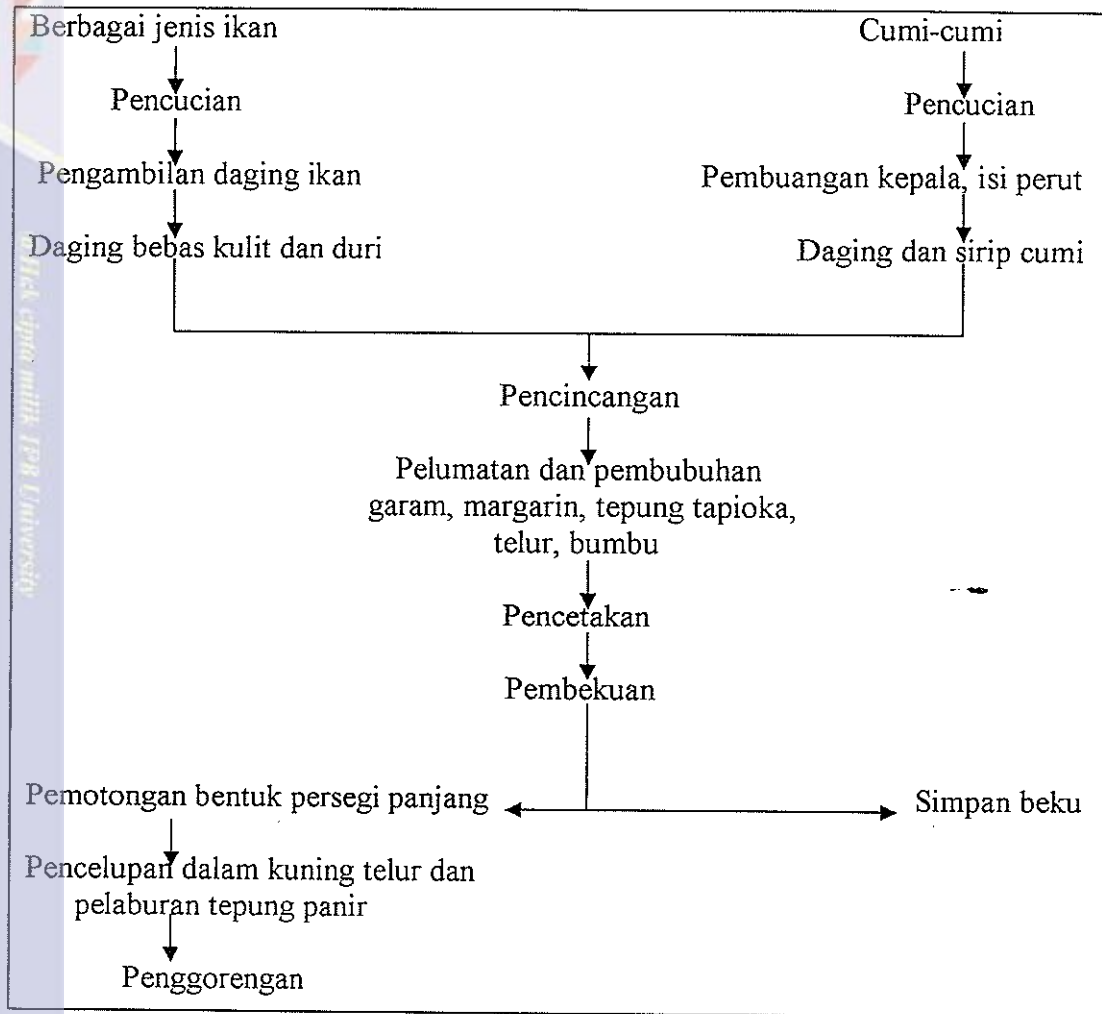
Berbagai jenis ikan

Pencucian

Pengambilan daging ikan

Daging bebas kulit dan duri

Cumi-cumi

Pencucian

Pembuangan kepala, isi perut

Daging dan sirip cumi

Pencincangan

Pelumatan dan pembubuhan garam, margarin, tepung tapioka, telur, bumbu

Pencetakan

Pembekuan

Pemotongan bentuk persegi panjang

Simpan beku

Pencelupan dalam kuning telur dan pelaburan tepung panir

Penggorengan